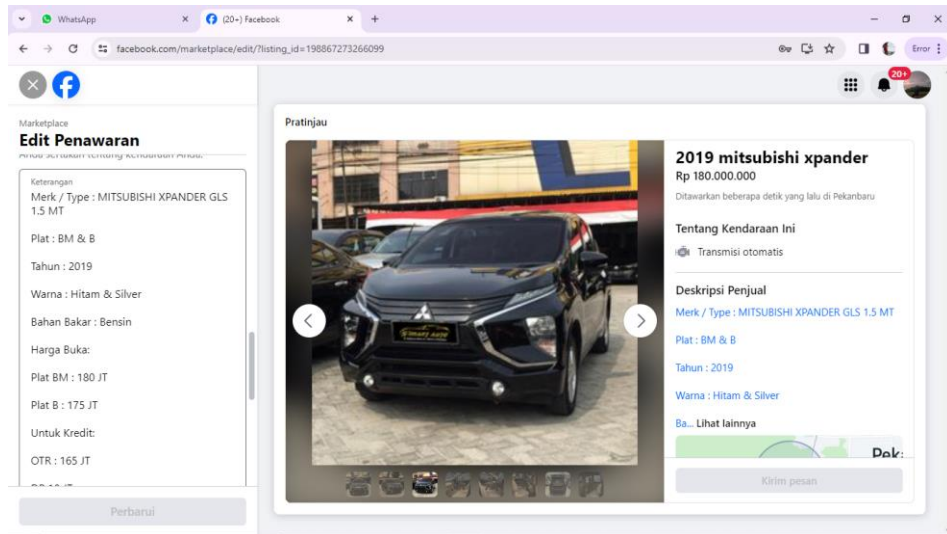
WhatsApp
(20+) Facebook
facebook.com/marketplace/edit/?listing_id=198867273266099
Error

20+

Marketplace
Edit Penawaran
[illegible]

Keterangan
Merk / Type : MITSUBISHI XPANDER GLS 1.5 MT

Plat : BM & B

Tahun : 2019

Warna : Hitam & Silver

Bahan Bakar : Bensin

Harga Buka:

Plat BM : 180 JT

Plat B : 175 JT

Untuk Kredit:

OTR : 165 JT

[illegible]

Perbarui

Pratinjau

2019 mitsubishi xpander
Rp 180.000.000
Ditawarkan beberapa detik yang lalu di Pekanbaru

Tentang Kendaraan Ini
Transmisi otomatis

Deskripsi Penjual
Merk / Type : MITSUBISHI XPANDER GLS 1.5 MT

Plat : BM & B

Tahun : 2019

Warna : Hitam & Silver

Ba... Lihat lainnya

Pek

Kirim pesan